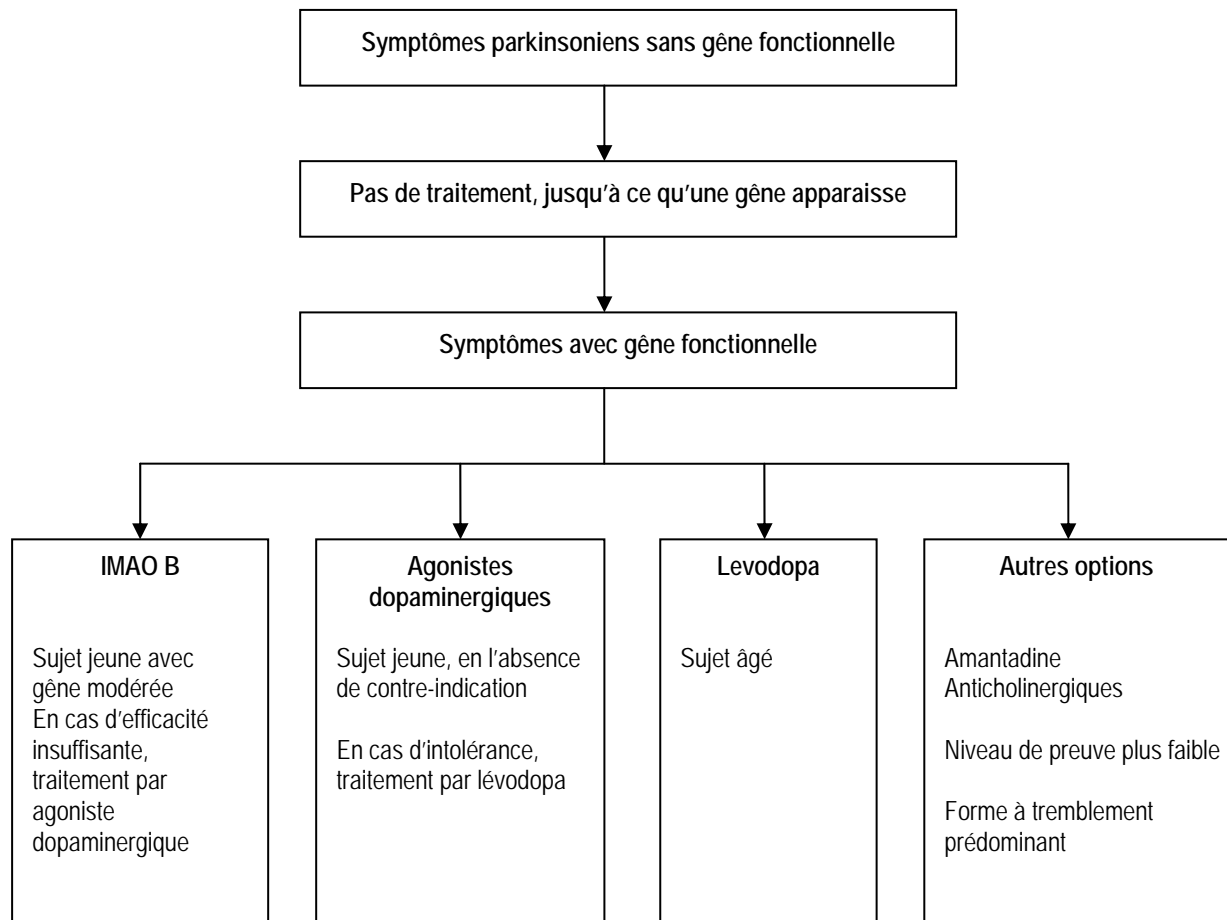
Symptômes parkinsoniens sans gêne fonctionnelle

Pas de traitement, jusqu'à ce qu'une gêne apparaisse

Symptômes avec gêne fonctionnelle

IMAO B

Sujet jeune avec gêne modérée
En cas d'efficacité insuffisante, traitement par agoniste dopaminergique

Agonistes dopaminergiques

Sujet jeune, en l'absence de contre-indication

En cas d'intolérance, traitement par lévodopa

Levodopa

Sujet âgé

Autres options

Amantadine
Anticholinergiques

Niveau de preuve plus faible

Forme à tremblement prédominant